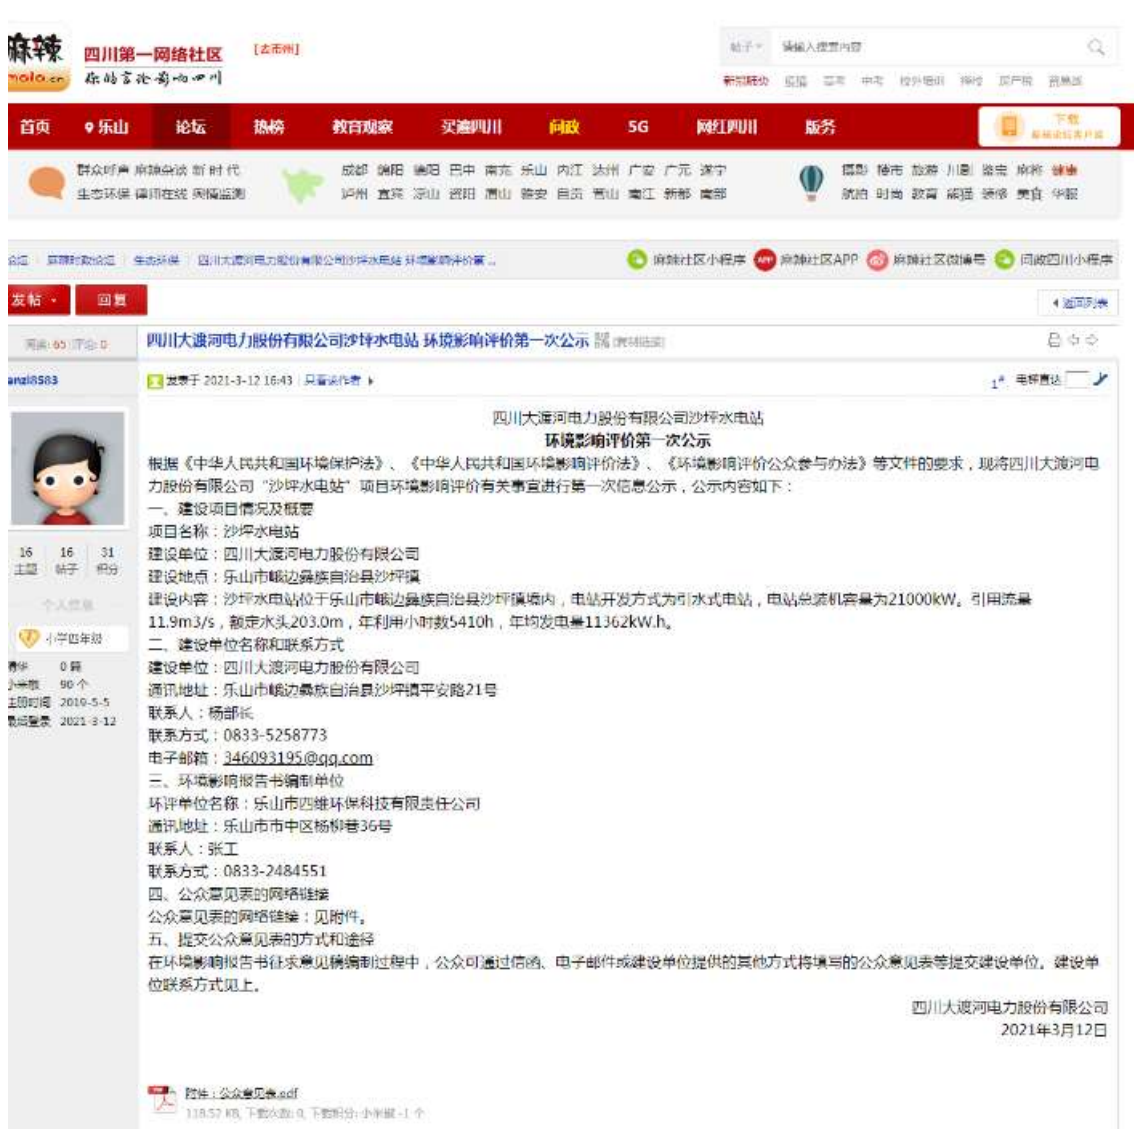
麻辣
mala.cn
四川第一网络社区 [去市州]
麻辣吾论蜀响四川

帖子 请输入搜索内容
新闻聚焦 征婚 高考 中考 校外培训 房价 房产税 民警

首页 乐山 论坛 热榜 教育观察 灵通四川 问政 5G 网红四川 服务
下载

群众呼声 麻辣杂谈 新时代
生态环保 律师在线 舆情监测

成都 绵阳 德阳 巴中 南充 乐山 内江 泸州 广安 广元 遂宁
泸州 宜宾 凉山 资阳 眉山 雅安 自贡 攀枝花 达州 阿坝 甘孜

摄影 楼市 旅游 川剧 美食 麻将 健康
就业 时尚 教育 城建 装修 美食 华服

论坛 › 麻辣时政论坛 › 生态环保 › 四川大渡河电力股份有限公司沙坪水电站 环境影响评价第...

麻辣社区小程序 麻辣社区APP 麻辣社区微信号 问政四川小程序

发帖 回复
返回列表

查看: 65 | 评论: 0
四川大渡河电力股份有限公司沙坪水电站 环境影响评价第一次公示 [复制链接]

anzi8583
发表于 2021-3-12 16:43 | 只看该作者
1# 电梯直达

16 主题 16 帖子 31 积分
个人信息
小学四年级
精华 0 篇
小米粒 90 个
注册时间 2010-5-5
最后登录 2021-3-12

四川大渡河电力股份有限公司沙坪水电站
环境影响评价第一次公示
根据《中华人民共和国环境保护法》、《中华人民共和国环境影响评价法》、《环境影响评价公众参与办法》等文件的要求，现将四川大渡河电力股份有限公司“沙坪水电站”项目环境影响评价有关事宜进行第一次信息公示，公示内容如下：
一、建设项目情况及概要
项目名称：沙坪水电站
建设单位：四川大渡河电力股份有限公司
建设地点：乐山市峨边彝族自治县沙坪镇
建设内容：沙坪水电站位于乐山市峨边彝族自治县沙坪镇境内，电站开发方式为引水式电站，电站总装机容量为21000kW。引用流量11.9m3/s，额定水头203.0m，年利用小时数5410h，年均发电量11362kW.h。
二、建设单位名称和联系方式
建设单位：四川大渡河电力股份有限公司
通讯地址：乐山市峨边彝族自治县沙坪镇平安路21号
联系人：杨部长
联系方式：0833-5258773
电子邮箱：346093195@qq.com
三、环境影响报告书编制单位
环评单位名称：乐山市四维环保科技有限责任公司
通讯地址：乐山市市中区杨柳巷36号
联系人：张工
联系方式：0833-2484551
四、公众意见表的网络链接
公众意见表的网络链接：见附件。
五、提交公众意见表的方式和途径
在环境影响报告书征求意见稿编制过程中，公众可通过信函、电子邮件或建设单位提供的其他方式将填写的公众意见表等提交建设单位，建设单位联系方式见上。
四川大渡河电力股份有限公司
2021年3月12日

附件：公众意见表.pdf
118.57 KB, 下载次数: 0, 下载积分: 小米粒 -1 个